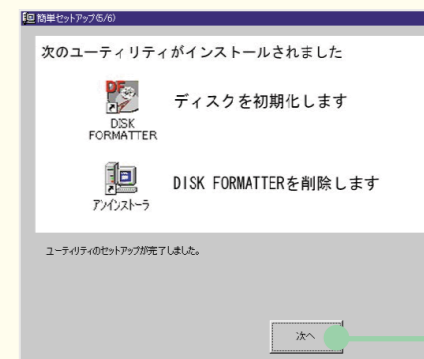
簡単セットアップ(5/6)

次のユーティリティがインストールされました

DF

DISK FORMATTER

ディスクを初期化します

アンインストーラ

DISK FORMATTERを削除します

ユーティリティのセットアップが完了しました。

次へ